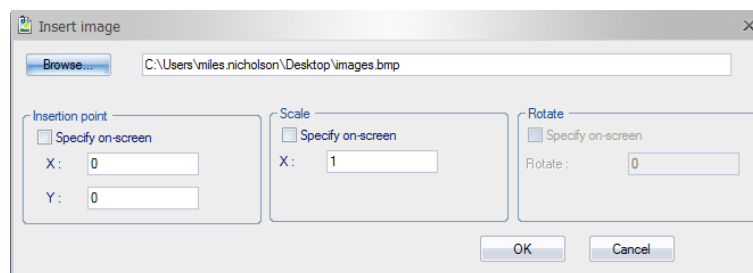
Insert image

Browse...

C:\Users\miles.nicholson\Desktop\images.bmp

Insertion point

Specify on-screen

X : 0

Y : 0

Scale

Specify on-screen

X : 1

Rotate

Specify on-screen

Rotate : 0

OK

Cancel